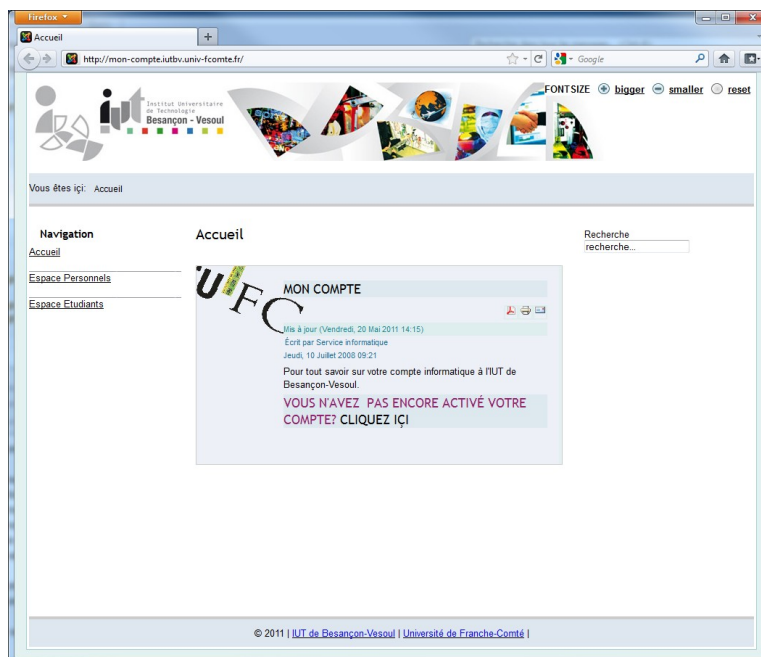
Firefox

Accueil

+

http://mon-compte.iutbv.univ-fcomte.fr/

Google

iut Institut Universitaire de Technologie Besançon - Vesoul

FONTSIZE bigger smaller reset

Vous êtes içi: Accueil

Navigation

Accueil

Espace Personnels

Espace Etudiants

Accueil

UFC

MON COMPTE

Mis à jour (Vendredi, 20 Mai 2011 14:15)

Écrit par Service informatique

Jeudi, 10 Juillet 2008 09:21

Pour tout savoir sur votre compte informatique à l'IUT de Besançon-Vesoul.

VOUS N'AVEZ PAS ENCORE ACTIVÉ VOTRE COMPTE? CLIQUEZ IÇI

Recherche

recherche...

© 2011 | IUT de Besançon-Vesoul | Université de Franche-Comté |